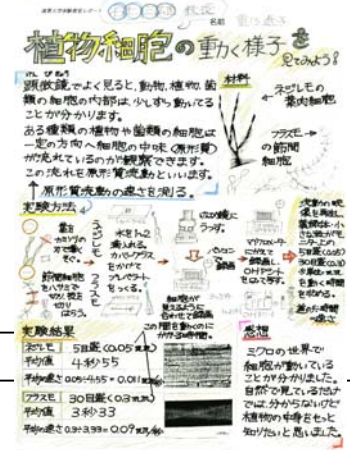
植物細胞の動く様子を見てみよう?

名前 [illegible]

けんびきょう
顕微鏡でよく見ると、動物、植物、菌類の細胞の内部は、少しずつ動いていることが分かります。
ある種類の植物や菌類の細胞は一定の方向へ細胞の中味(原形質)が流れているのが観察できます。
この流れを原形質流動といいます。
↑原形質流動の速さを測る。

材料

オオカナダモの葉の細胞

フラスモの節間細胞

実験方法

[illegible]

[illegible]

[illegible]

実験結果

| オオカナダモ | 5目盛(0.05mm) |
|---|---|
| 平均値 | 4秒95 |
| 平均の速さ | 0.05÷4.95=0.011mm/秒 |

| フラスモ | 30目盛(0.3mm) |
|---|---|
| 平均値 | 3秒33 |
| 平均の速さ | 0.3÷3.33=0.09mm/秒 |

感想

ミクロの世界で細胞が動いていることが分かりました。自然で見ているだけでは分からないけど植物の中身をもっと知りたいと思いました。